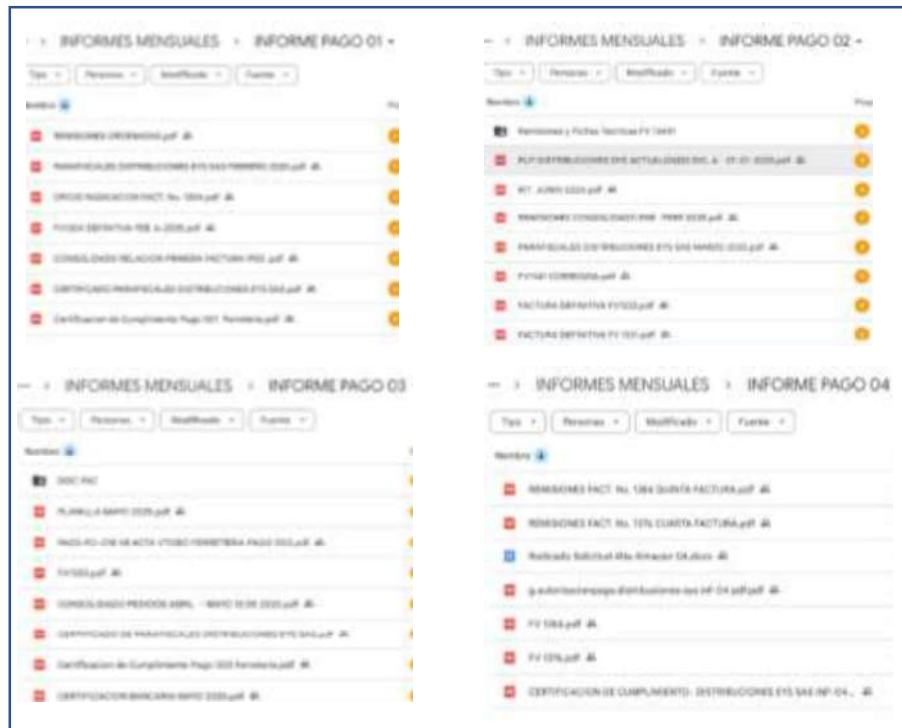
› INFORMES MENSUALES › INFORME PAGO 01 ▾

Tipo ▾ Personas ▾ Modificado ▾ Fuente ▾

Nombre

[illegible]

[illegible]

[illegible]

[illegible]

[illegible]

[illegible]

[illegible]

› INFORMES MENSUALES › INFORME PAGO 02 ▾

Tipo ▾ Personas ▾ Modificado ▾ Fuente ▾

Nombre

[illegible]

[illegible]

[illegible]

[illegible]

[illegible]

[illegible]

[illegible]

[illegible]

› INFORMES MENSUALES › INFORME PAGO 03

Tipo ▾ Personas ▾ Modificado ▾ Fuente ▾

Nombre

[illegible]

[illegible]

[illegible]

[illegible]

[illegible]

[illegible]

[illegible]

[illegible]

› INFORMES MENSUALES › INFORME PAGO 04

Tipo ▾ Personas ▾ Modificado ▾ Fuente ▾

Nombre

REMISIONES FACT. No. 1364 QUINTA FACTURA.pdf

REMISIONES FACT. No. 1376 CUARTA FACTURA.pdf

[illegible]

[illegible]

FV 1364.pdf

FV 1376.pdf

CERTIFICACION DE CUMPLIMIENTO- DISTRIBUCIONES EYS SAS INF 04...